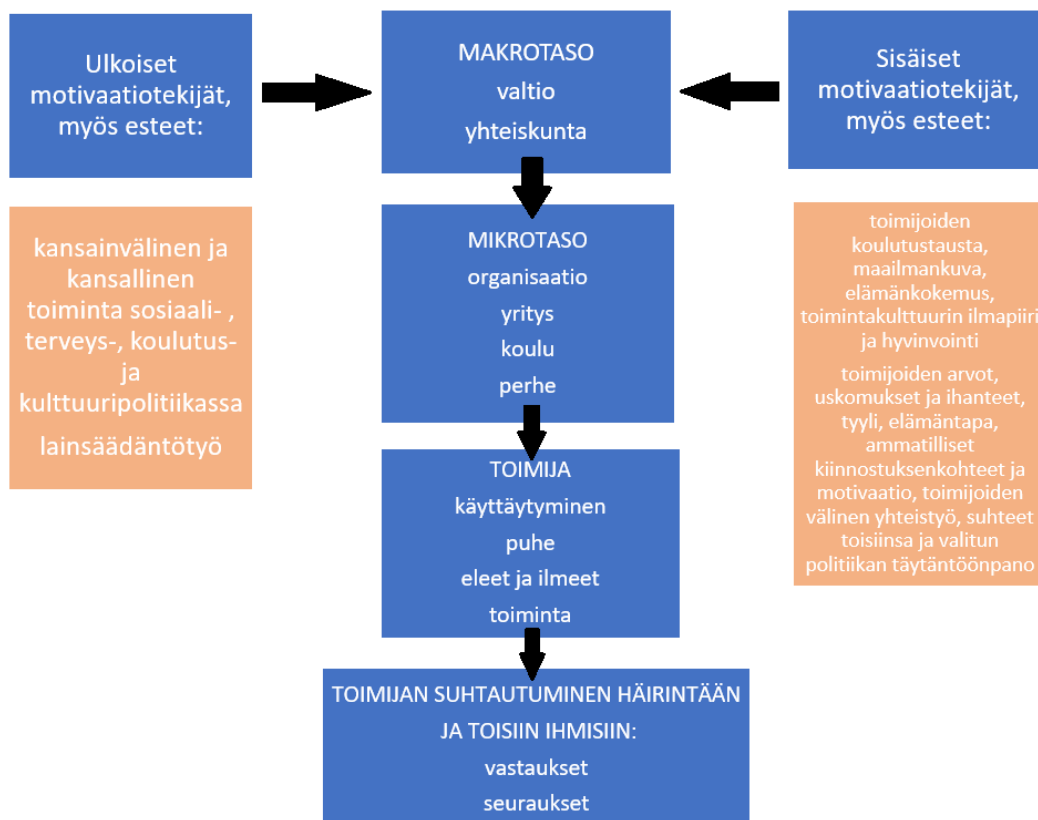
Ulkoiset motivaatiotekijät, myös esteet:

MAKROTASO
valtio
yhteiskunta

Sisäiset motivaatiotekijät, myös esteet:

kansainvälinen ja kansallinen toiminta sosiaali- , terveys-, koulutus- ja kulttuuripolitiikassa

lainsäädäntötyö

MIKROTASO
organisaatio
yritys
koulu
perhe

toimijoiden koulutustausta, maailmankuva, elämänkokemus, toimintakulttuurin ilmapiiri ja hyvinvointi

toimijoiden arvot, uskomukset ja ihanteet, tyyli, elämäntapa, ammatilliset kiinnostuksenkohteet ja motivaatio, toimijoiden välinen yhteistyö, suhteet toisiinsa ja valitun politiikan täytäntöönpano

TOIMIJA
käyttäytyminen
puhe
eleet ja ilmeet
toiminta

TOIMIJAN SUHTAUTUMINEN HÄIRINTÄÄN JA TOISIIN IHMISIIN:
vastaukset
seuraukset